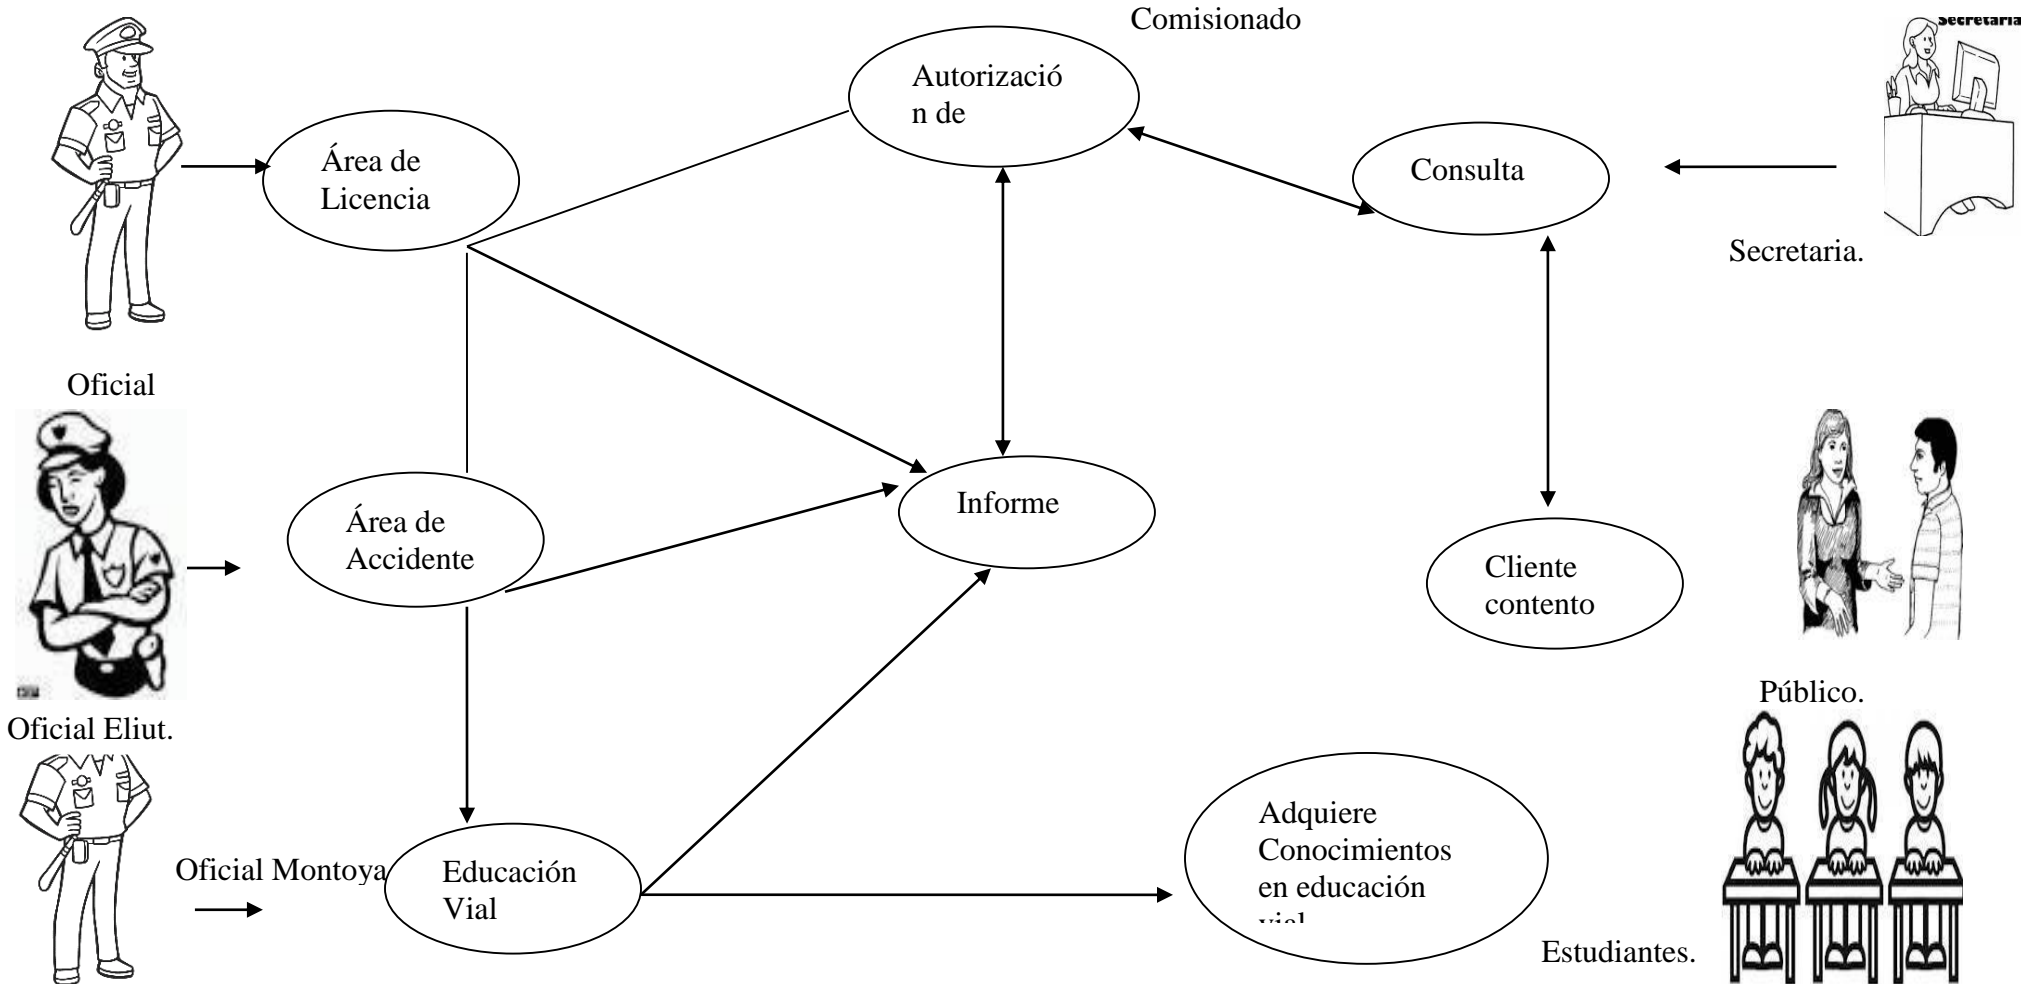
Comisionado

Autorización de

Secretaria

Área de Licencia

Consulta

Secretaria.

Oficial

Informe

Área de Accidente

Cliente contento

Público.

Oficial Eliut.

Adquiere Conocimientos en educación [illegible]

Oficial Montoya

Educación Vial

Estudiantes.